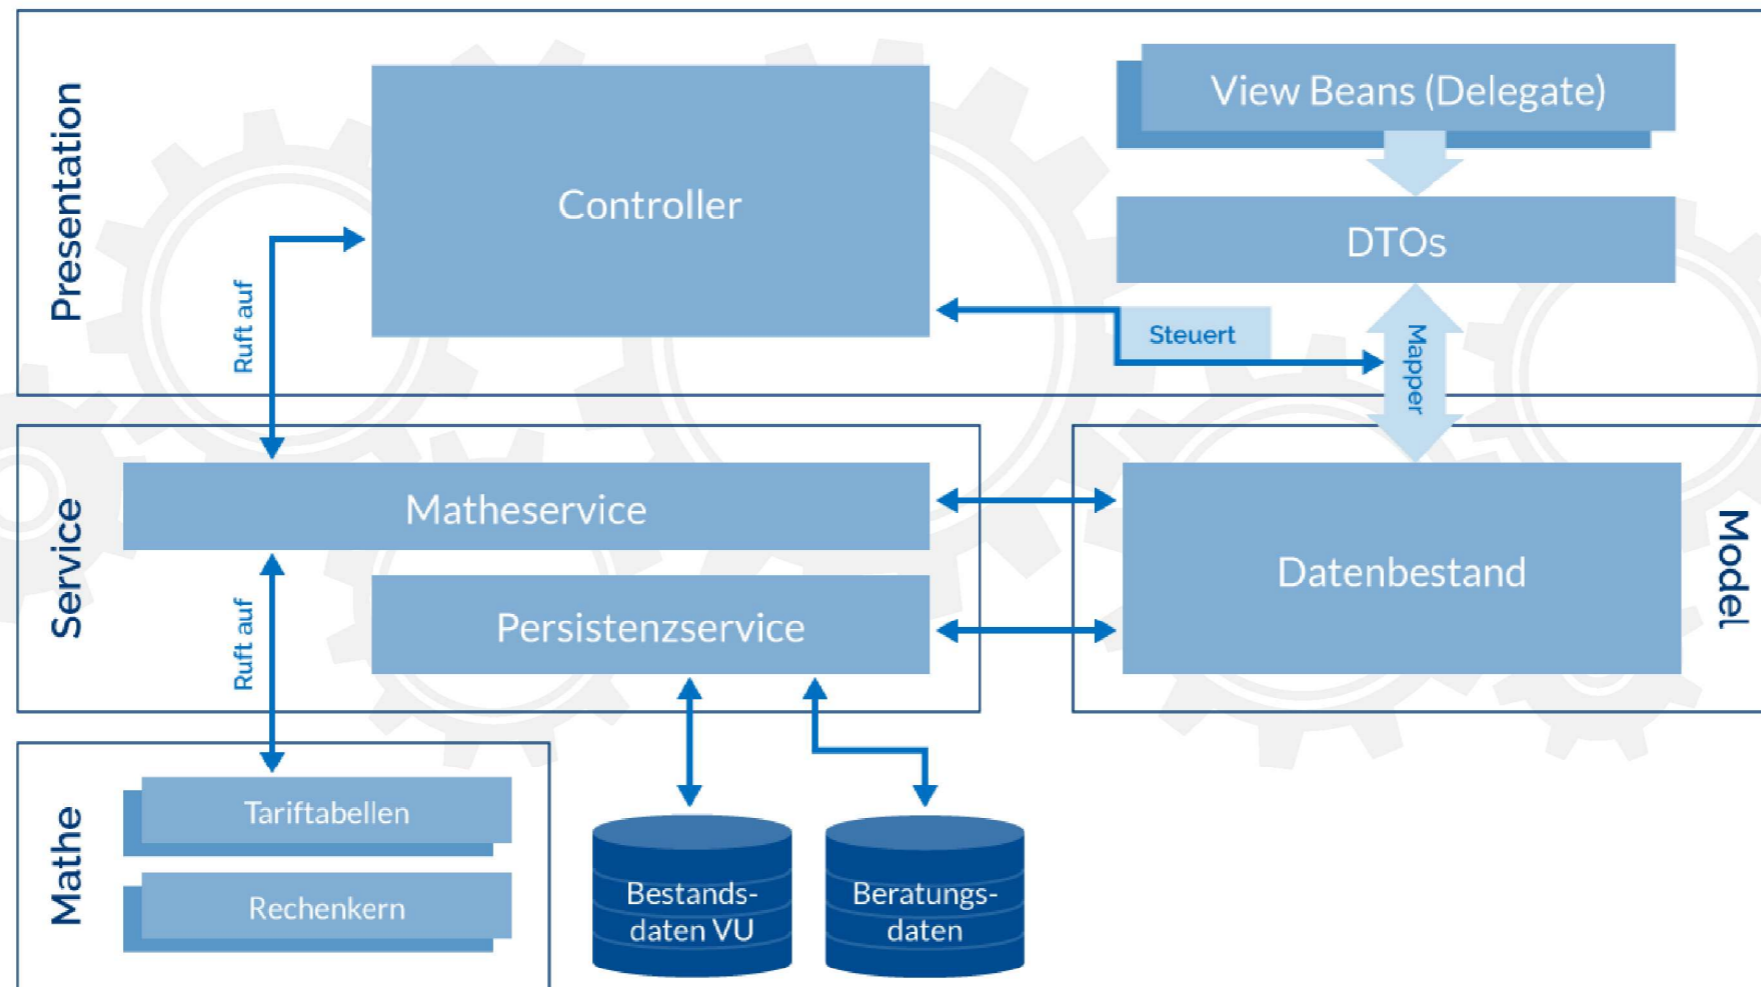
Presentation

Controller

View Beans (Delegate)

DTOs

Ruft auf

Steuert

Mapper

Service

Matheservice

Persistenzservice

Datenbestand

Model

Ruft auf

Mathe

Tariftabellen

Rechenkern

Bestands-daten VU

Beratungs-daten